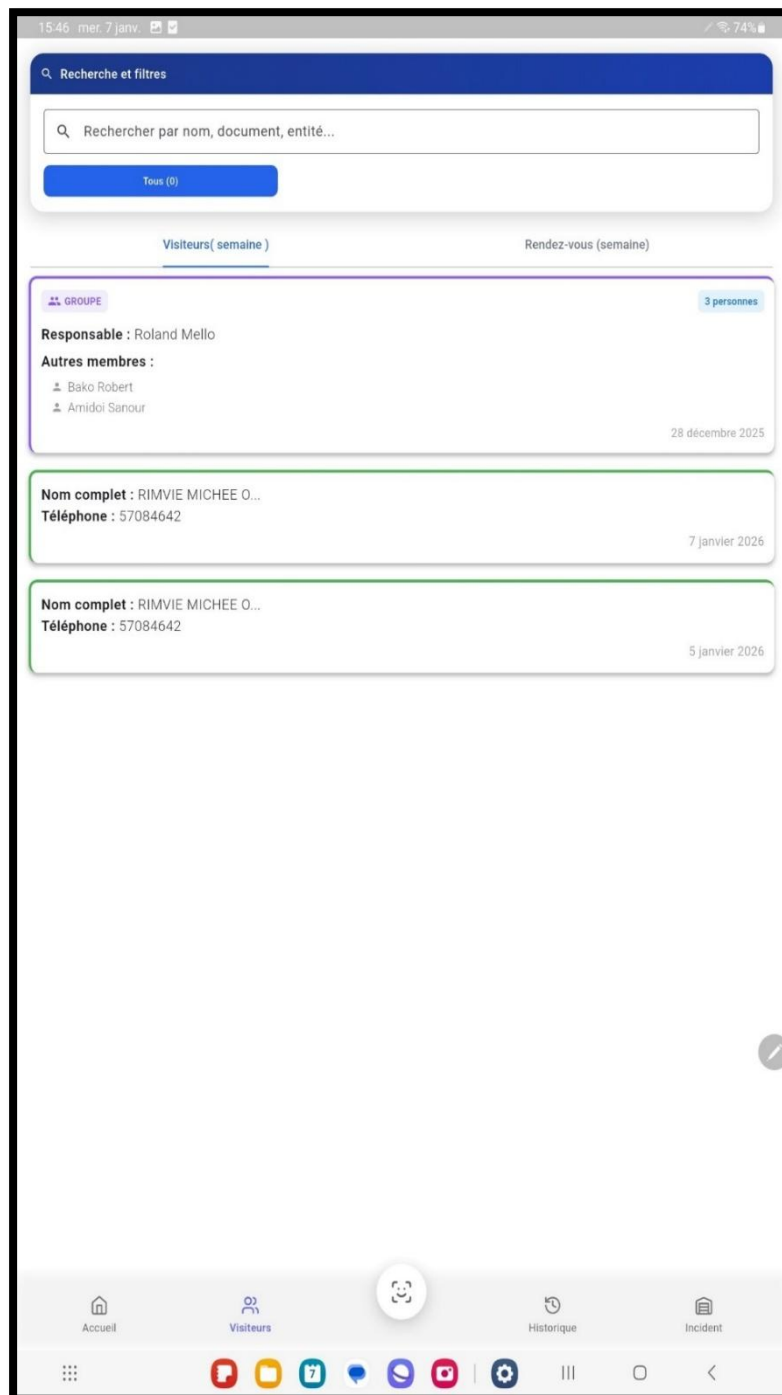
15:46 mer. 7 janv.

74%

Recherche et filtres

Rechercher par nom, document, entité...

Tous (0)

Visiteurs( semaine )

Rendez-vous (semaine)

GROUPE

3 personnes

Responsable : Roland Mello

Autres membres :

Bako Robert

Amidoi Sanour

28 décembre 2025

Nom complet : RIMVIE MICHEE O...
Téléphone : 57084642

7 janvier 2026

Nom complet : RIMVIE MICHEE O...
Téléphone : 57084642

5 janvier 2026

Accueil

Visiteurs

Historique

Incident

7